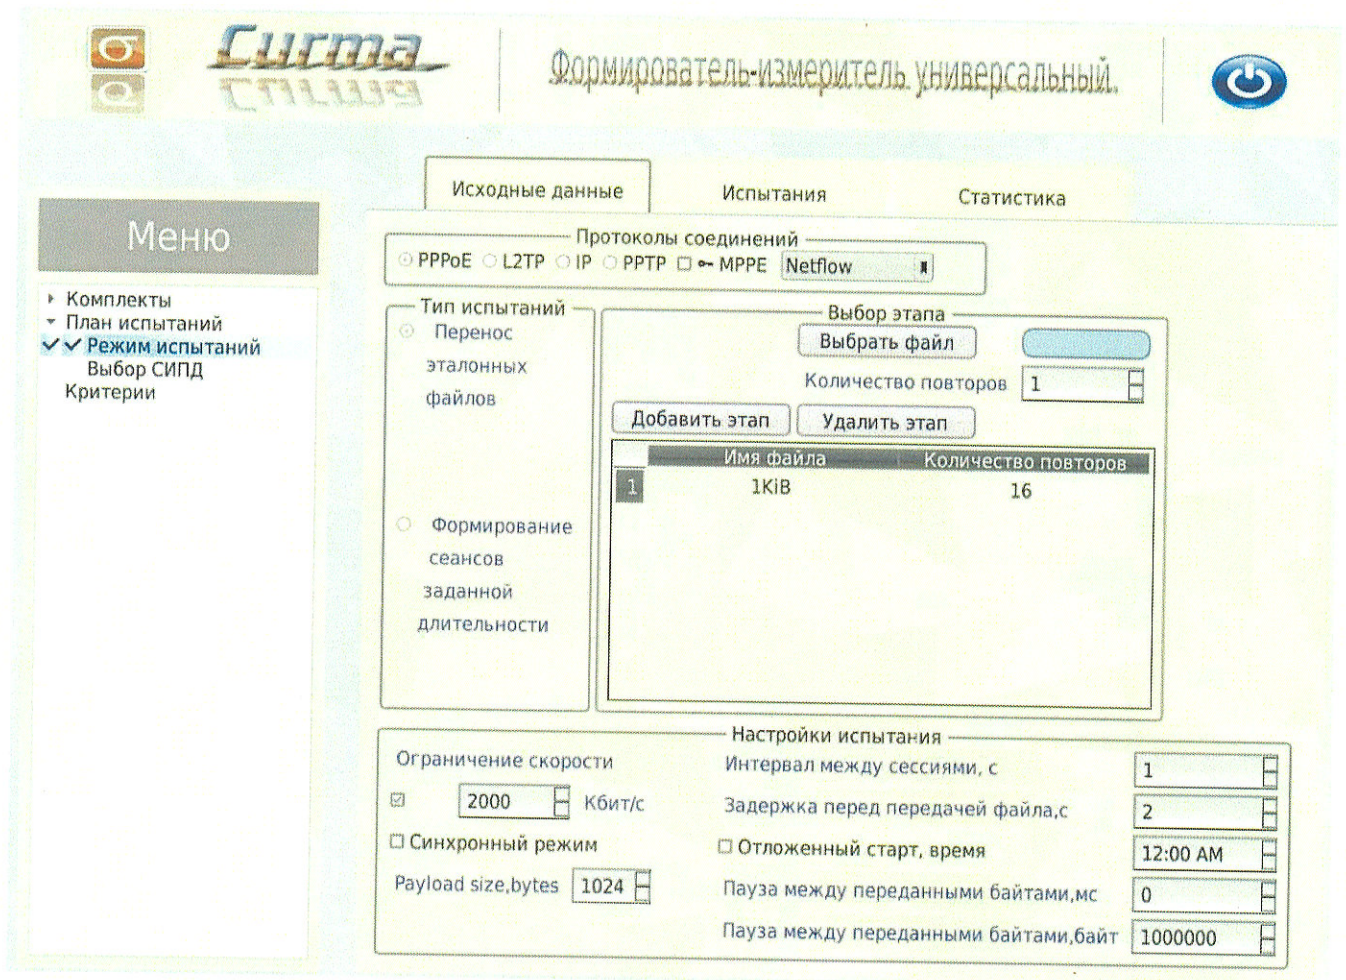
Сигма

Формирователь-измеритель универсальный.

Исходные данные
Испытания
Статистика

Меню

Комплекты
План испытаний
Режим испытаний
Выбор СИПД
Критерии

Протоколы соединений
PPPoE
L2TP
IP
PPTP
MPPE
Netflow

Тип испытаний
Перенос эталонных файлов
Формирование сеансов заданной длительности

Выбор этапа
Выбрать файл
Количество повторов
1
Добавить этап
Удалить этап

| | Имя файла | Количество повторов |
|---|---|---|
| 1 | 1KiB | 16 |

Настройки испытания
Ограничение скорости
2000
Кбит/с
Синхронный режим
Payload size,bytes
1024
Интервал между сессиями, с
1
Задержка перед передачей файла,с
2
Отложенный старт, время
12:00 AM
Пауза между переданными байтами,мс
0
Пауза между переданными байтами,байт
1000000